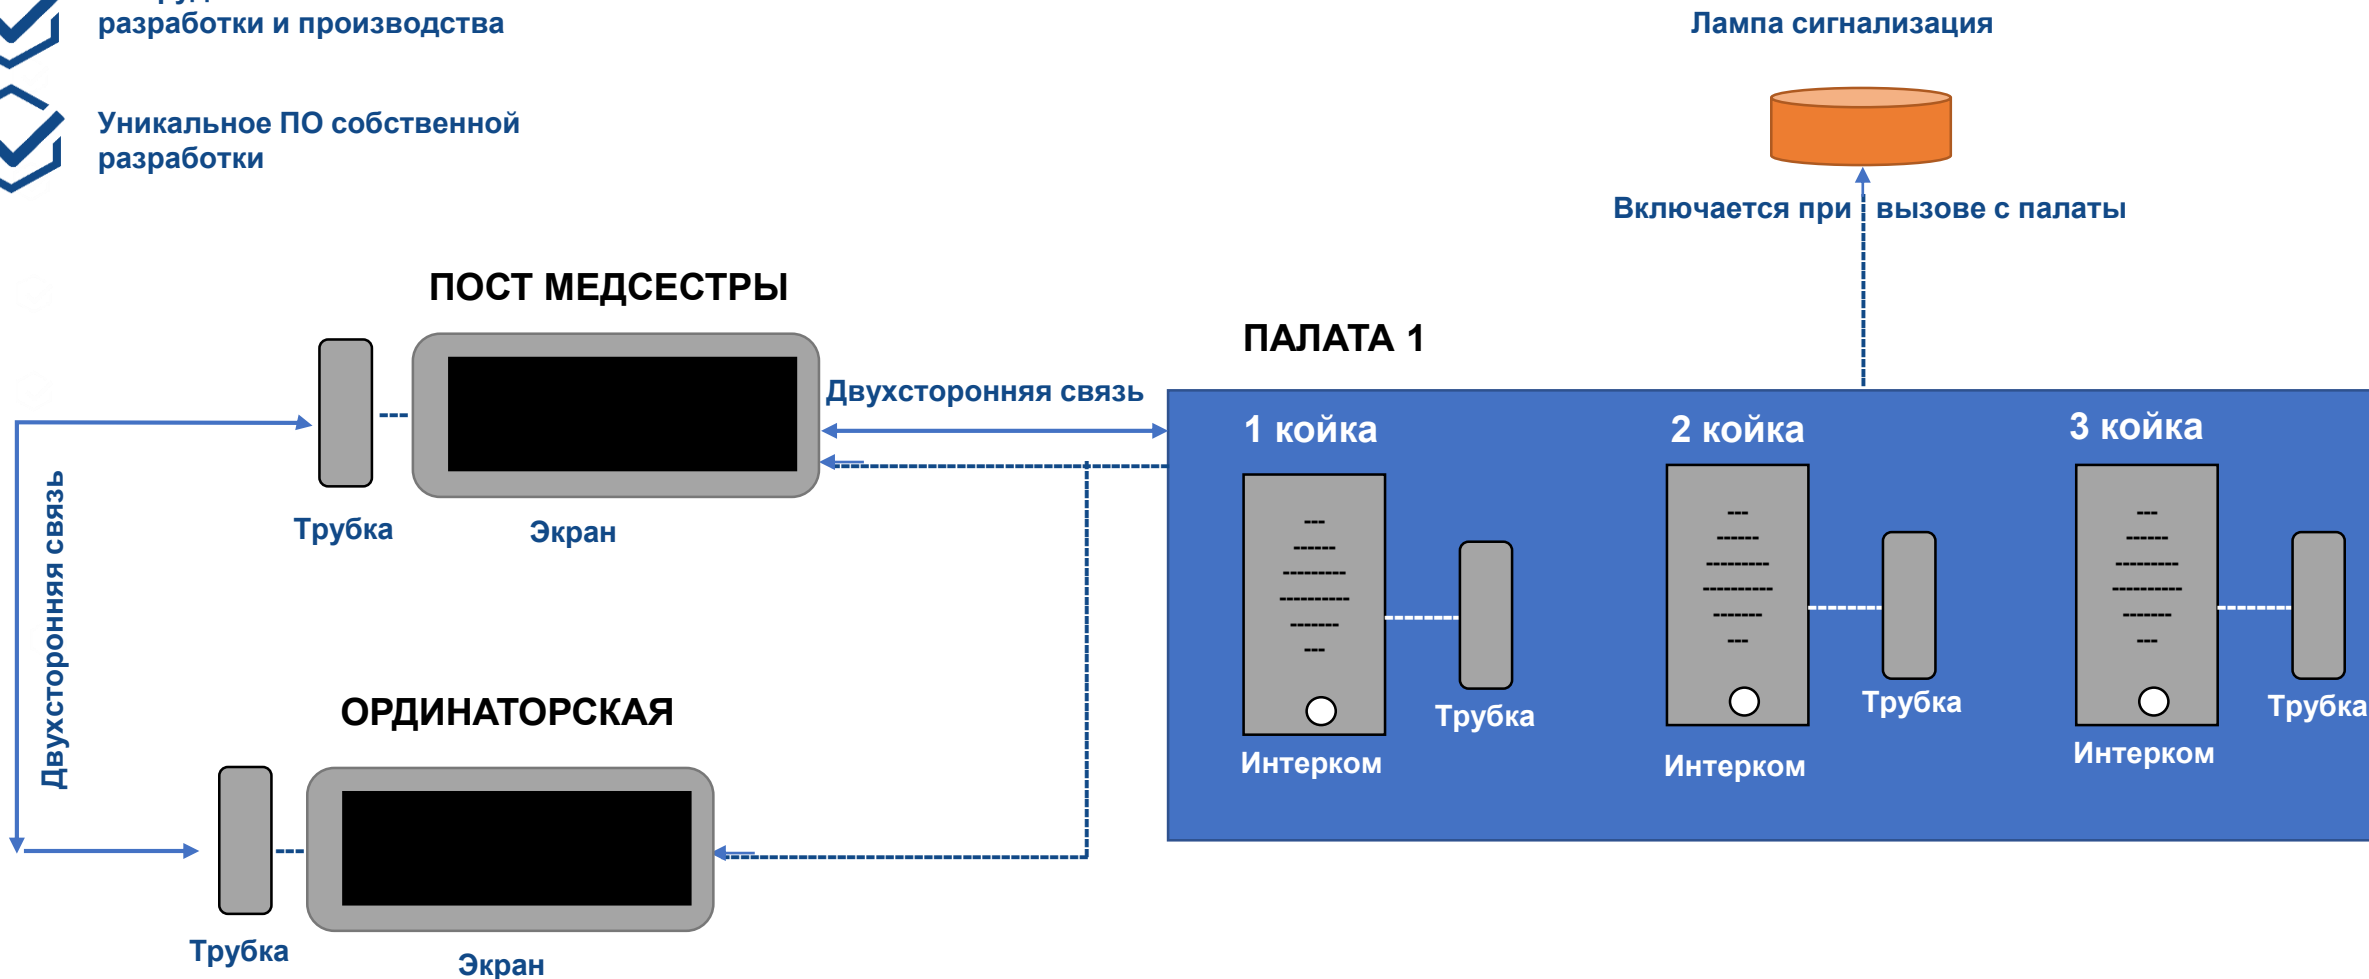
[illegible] разработки и производства

Уникальное ПО собственной разработки

Лампа сигнализация

Включается при вызове с палаты

ПОСТ МЕДСЕСТРЫ

ПАЛАТА 1

Двухсторонняя связь

Трубка

Экран

Двухсторонняя связь

1 койка

2 койка

3 койка

Трубка

Трубка

Трубка

Интерком

Интерком

Интерком

ОРДИНАТОРСКАЯ

Трубка

Экран